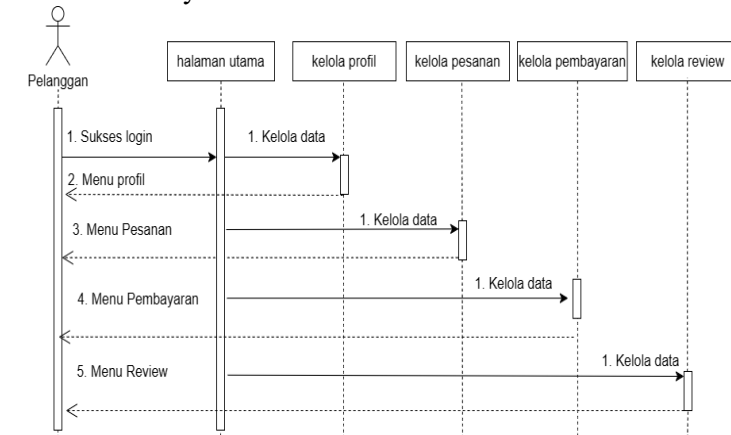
Pelanggan

halaman utama

kelola profil

kelola pesanan

kelola pembayaran

kelola review

1. Sukses login

1. Kelola data

2. Menu profil

1. Kelola data

3. Menu Pesanan

1. Kelola data

4. Menu Pembayaran

1. Kelola data

5. Menu Review